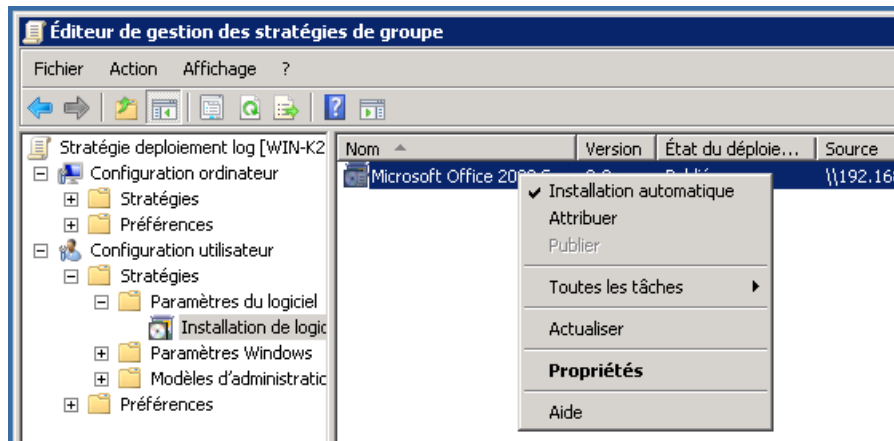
Éditeur de gestion des stratégies de groupe

Fichier Action Affichage ?

Stratégie deploiement log [WIN-K2
Configuration ordinateur
Stratégies
Préférences
Configuration utilisateur
Stratégies
Paramètres du logiciel
Installation de logic
Paramètres Windows
Modèles d'administratic
Préférences

| Nom | Version | État du déploie... | Source |
|---|---|---|---|
| Microsoft Office 20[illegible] | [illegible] | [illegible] | \\192.16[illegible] |

✔ Installation automatique
Attribuer
Publier
Toutes les tâches
Actualiser
Propriétés
Aide